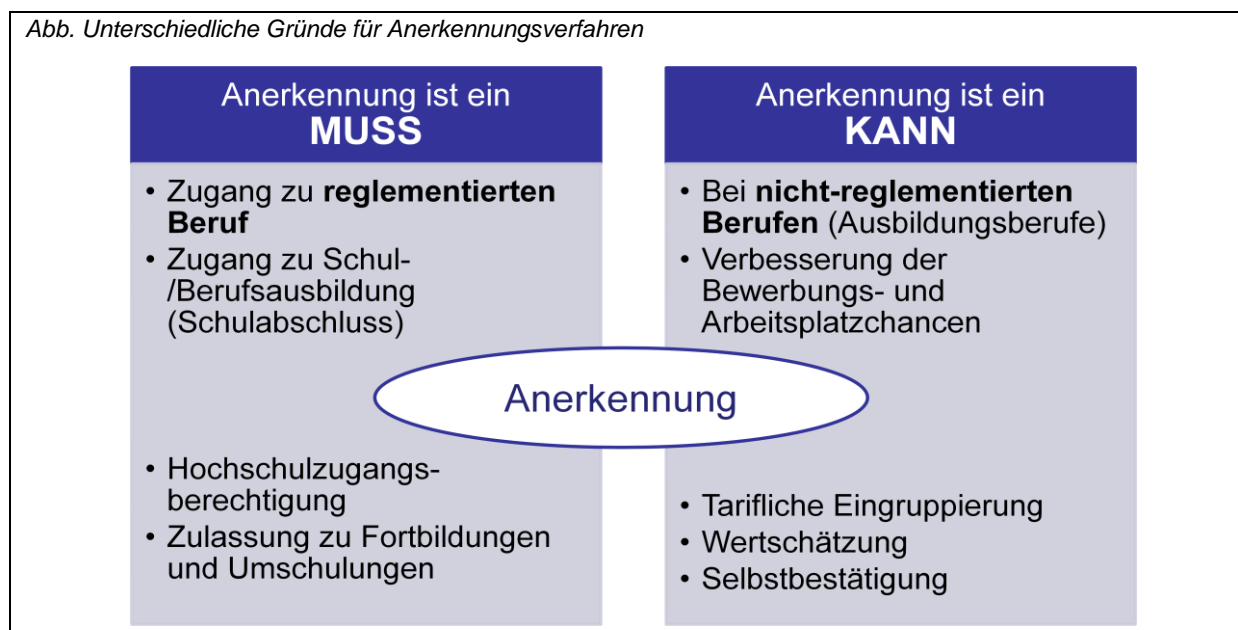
Abb. Unterschiedliche Gründe für Anerkennungsverfahren

Anerkennung ist ein
**MUSS**

• Zugang zu **reglementierten Beruf**
• Zugang zu Schul-/Berufsausbildung (Schulabschluss)

• Hochschulzugangsberechtigung
• Zulassung zu Fortbildungen und Umschulungen

Anerkennung ist ein
**KANN**

• Bei **nicht-reglementierten Berufen** (Ausbildungsberufe)
• Verbesserung der Bewerbungs- und Arbeitsplatzchancen

• Tarifliche Eingruppierung
• Wertschätzung
• Selbstbestätigung

Anerkennung